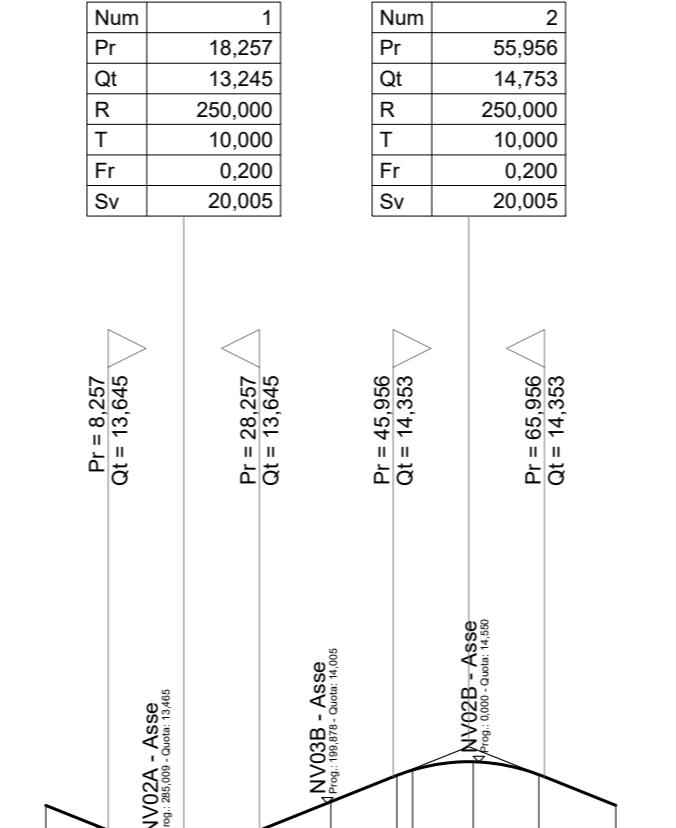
| Num | 1 |
|---|---|
| Pr | 18,257 |
| Qt | 13,245 |
| R | 250,000 |
| T | 10,000 |
| Fr | 0,200 |
| Sv | 20,005 |

| Num | 2 |
|---|---|
| Pr | 55,956 |
| Qt | 14,753 |
| R | 250,000 |
| T | 10,000 |
| Fr | 0,200 |
| Sv | 20,005 |

Pr = 8,257
Qt = 13,645

Pr = 28,257
Qt = 13,645

Pr = 45,956
Qt = 14,353

Pr = 65,956
Qt = 14,353

NV02A - Asse
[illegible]rog.: 285,009 - Quota: 13,465

NV03B - Asse
Prog.: 199,878 - Quota: 14,005

NV02B - Asse
Prog.: 0,000 - Quota: 14,550